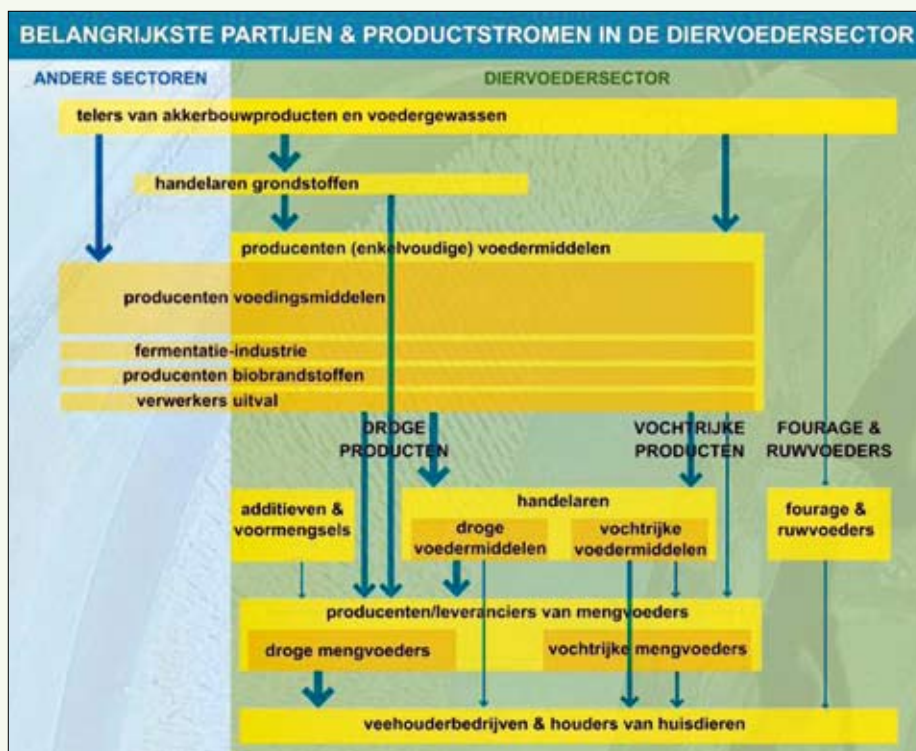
BELANGRIJKSTE PARTIJEN & PRODUCTSTROMEN IN DE DIERVOEDERSECTOR

ANDERE SECTOREN

DIERVOEDERSECTOR

telers van akkerbouwproducten en voedergewassen

handelaren grondstoffen

producenten (enkelvoudige) voedermiddelen

producenten voedingsmiddelen

fermentatie-industrie

producenten biobrandstoffen

verwerkers uitval

DROGE PRODUCTEN

VOCHTRIJKE PRODUCTEN

FOURAGE & RUWVOEDERS

additieven & voormengsels

handelaren

droge voedermiddelen

vochtrijke voedermiddelen

fourage & ruwvoeders

producenten/leveranciers van mengvoeders

droge mengvoeders

vochtrijke mengvoeders

veehouderbedrijven & houders van huisdieren